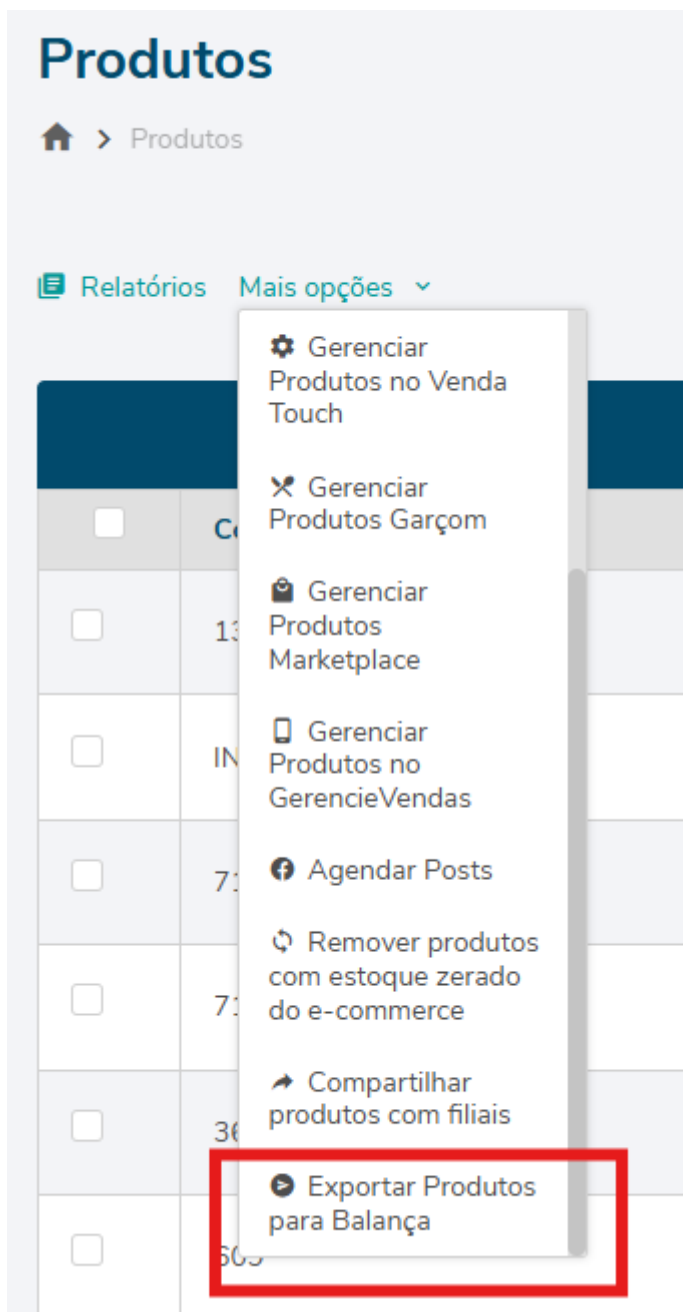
Produtos

> Produtos

Relatórios Mais opções

Gerenciar Produtos no Venda Touch

Gerenciar Produtos Garçom

Gerenciar Produtos Marketplace

Gerenciar Produtos no GerencieVendas

Agendar Posts

Remover produtos com estoque zerado do e-commerce

Compartilhar produtos com filiais

Exportar Produtos para Balança

C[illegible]

13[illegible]

IN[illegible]

71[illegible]

71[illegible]

36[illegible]

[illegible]605